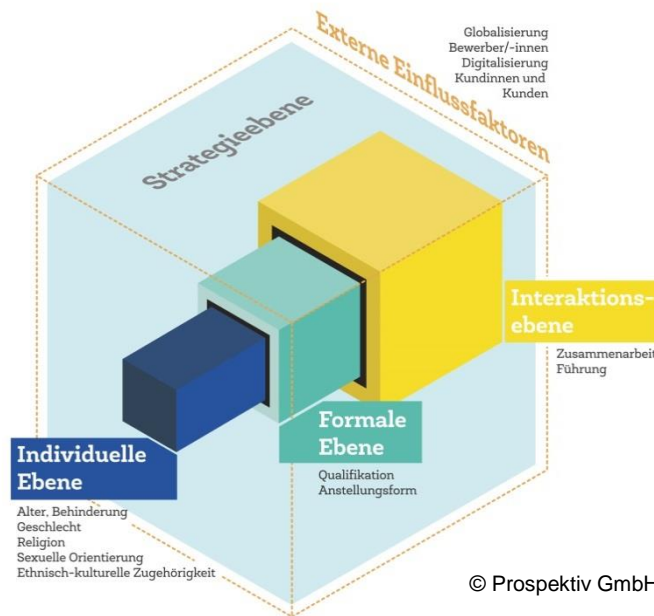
Externe Einflussfaktoren

Globalisierung
Bewerber/-innen
Digitalisierung
Kundinnen und Kunden

Strategieebene

Interaktionsebene

Zusammenarbeit
Führung

Formale Ebene

Qualifikation
Anstellungsform

Individuelle Ebene

Alter, Behinderung
Geschlecht
Religion
Sexuelle Orientierung
Ethnisch-kulturelle Zugehörigkeit

© Prospektiv GmbH